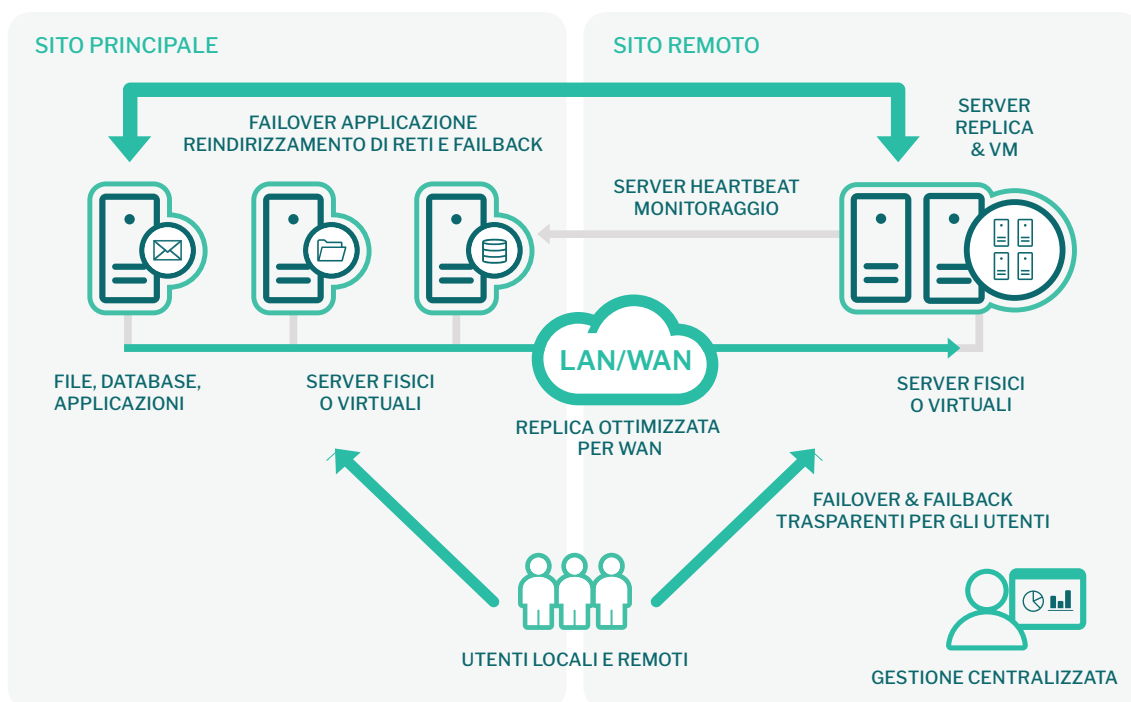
SITO PRINCIPALE

SITO REMOTO

FAILOVER APPLICAZIONE
REINDIRIZZAMENTO DI RETI E FAILBACK

SERVER
REPLICA
& VM

SERVER HEARTBEAT
MONITORAGGIO

LAN/WAN

FILE, DATABASE,
APPLICAZIONI

SERVER FISICI
O VIRTUALI

REPLICA OTTIMIZZATA
PER WAN

SERVER FISICI
O VIRTUALI

FAILOVER & FAILBACK
TRASPARENTI PER GLI UTENTI

UTENTI LOCALI E REMOTI

GESTIONE CENTRALIZZATA